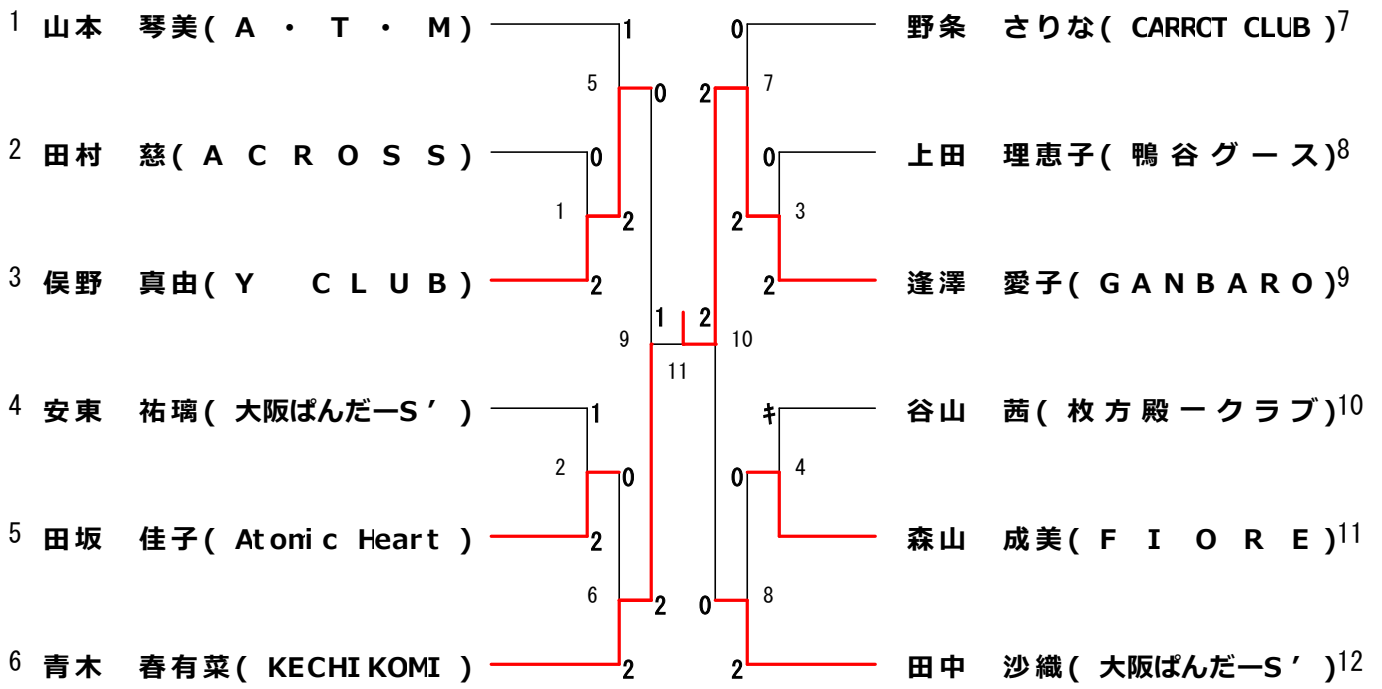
1 山本 琴美(A・T・M)
2 田村 慈(ACROSS)
3 俣野 真由(Y CLUB)
4 安東 祐璃(大阪ぱんだーS’)
5 田坂 佳子(Atonic Heart)
6 青木 春有菜(KECHIKOMI)

野条 さりな(CARRCT CLUB)7
上田 理恵子(鴨谷グース)8
逢澤 愛子(GANBARO)9
谷山 茜(枚方殿ークラブ)10
森山 成美(FIORE)11
田中 沙織(大阪ぱんだーS’)12

1
0
2
2
5
0
1
1
0
2
2
2
6
2
2
9
1
11
2
10
0
7
2
0
2
3
2
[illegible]
0
4
0
2
8
0
2